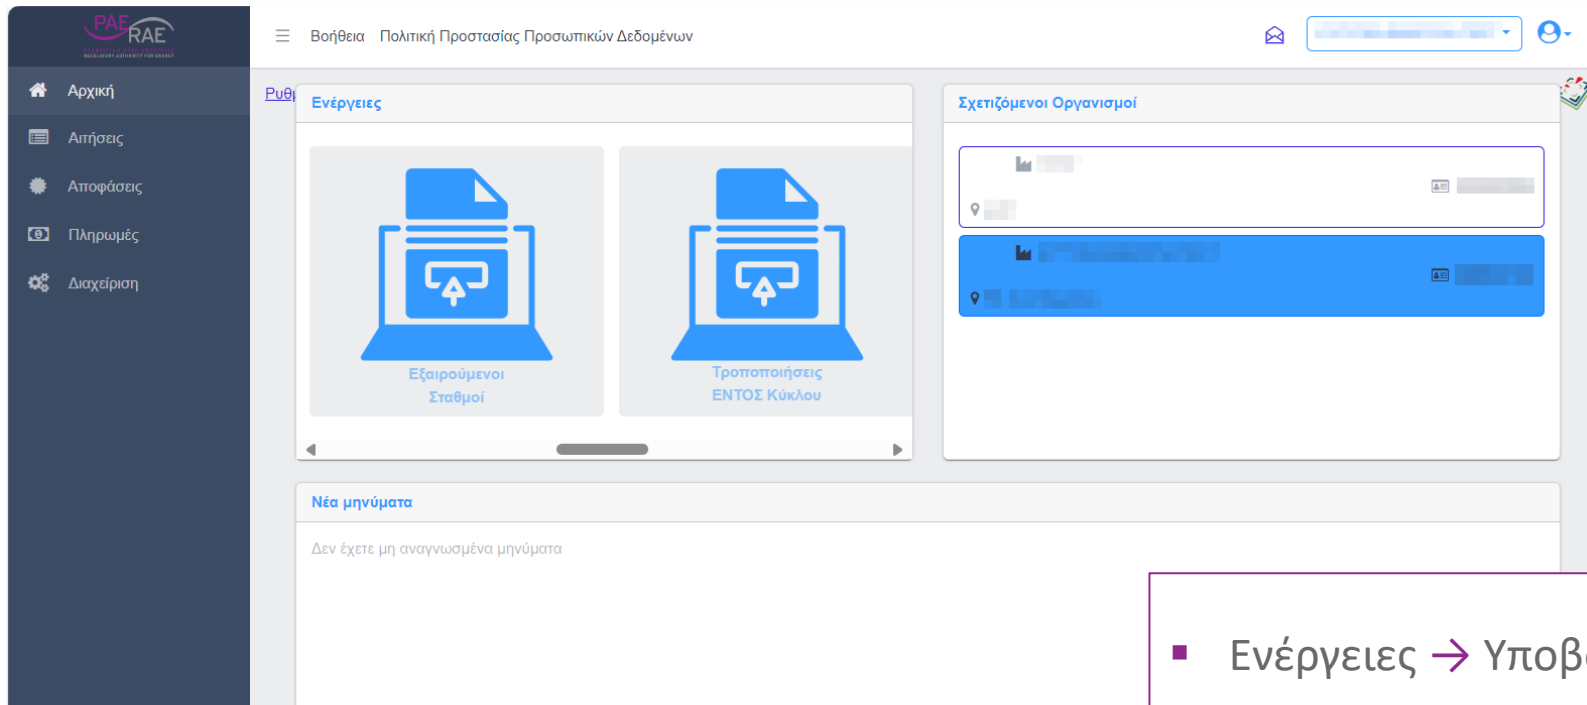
ΡΑΕ RAE

Αρχική
Αιτήσεις
Αποφάσεις
Πληρωμές
Διαχείριση

Βοήθεια Πολιτική Προστασίας Προσωπικών Δεδομένων

Ρυθ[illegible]

Ενέργειες

Εξαιρούμενοι Σταθμοί

Τροποποιήσεις ΕΝΤΟΣ Κύκλου

Σχετιζόμενοι Οργανισμοί

Νέα μηνύματα

Δεν έχετε μη αναγνωσμένα μηνύματα

▪ Ενέργειες → Υποβ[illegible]